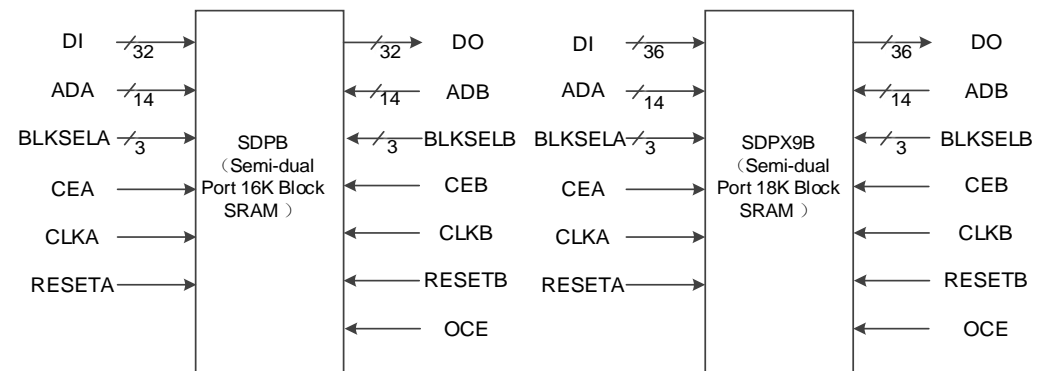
DI 32
ADA 14
BLKSELA 3
CEA
CLKA
RESETA

SDPB
（Semi-dual Port 16K Block SRAM ）

32 DO
14 ADB
3 BLKSELB
CEB
CLKB
RESETB
OCE

DI 36
ADA 14
BLKSELA 3
CEA
CLKA
RESETA

SDPX9B
（Semi-dual Port 18K Block SRAM ）

36 DO
14 ADB
3 BLKSELB
CEB
CLKB
RESETB
OCE